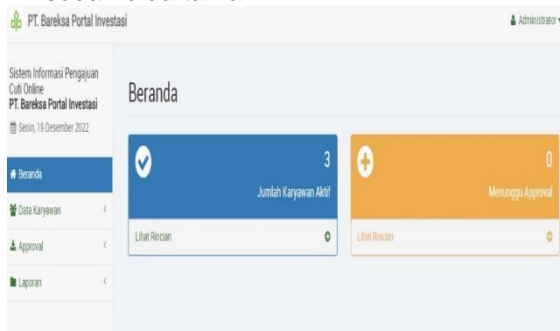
PT. Bareksa Portal Investasi

Administrator

Sistem Informasi Pengajuan Cuti Online
PT. Bareksa Portal Investasi
Senin, 19 Desember 2022

Beranda
Data Karyawan
Approval
Laporan

Beranda

3
Jumlah Karyawan Aktif
Lihat Rincian

0
Menunggu Approval
Lihat Rincian